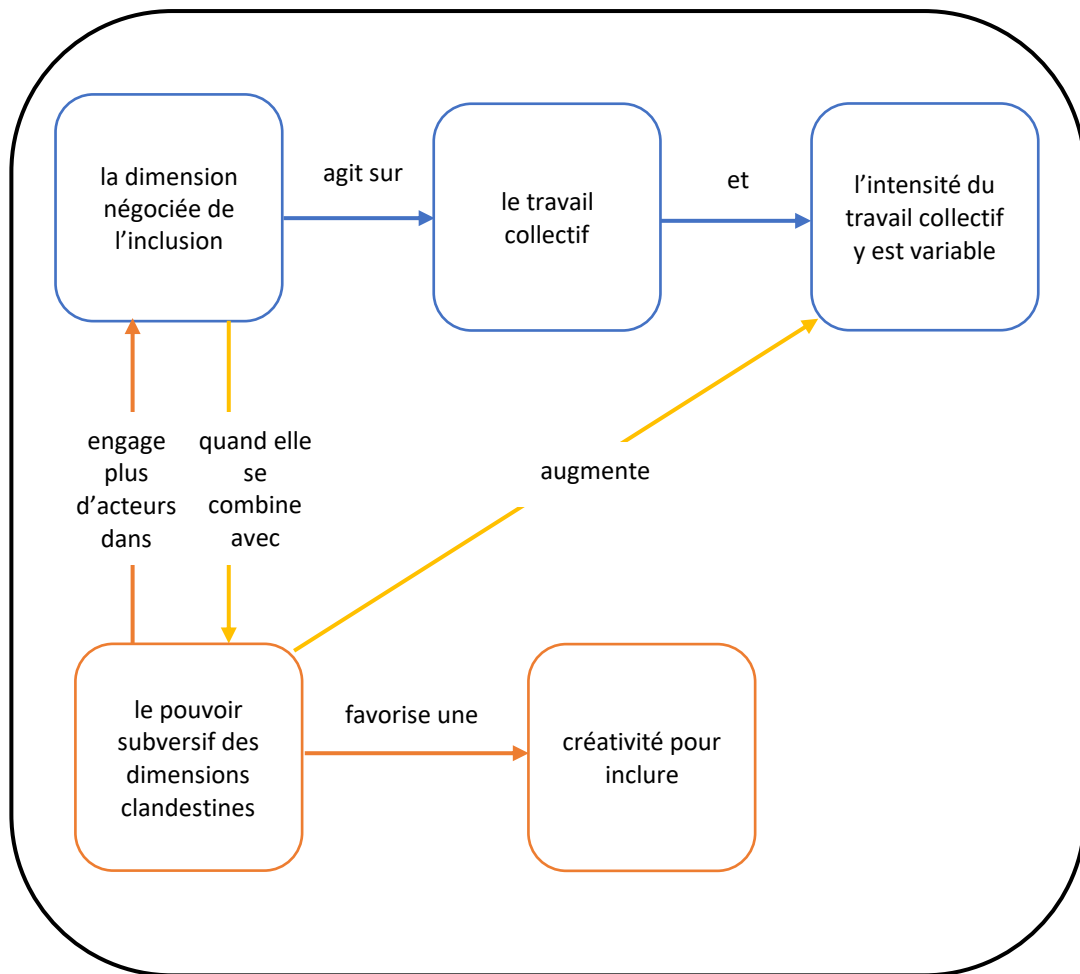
la dimension négociée de l'inclusion

agit sur

le travail collectif

et

l'intensité du travail collectif y est variable

engage plus d'acteurs dans

quand elle se combine avec

augmente

le pouvoir subversif des dimensions clandestines

favorise une

créativité pour inclure